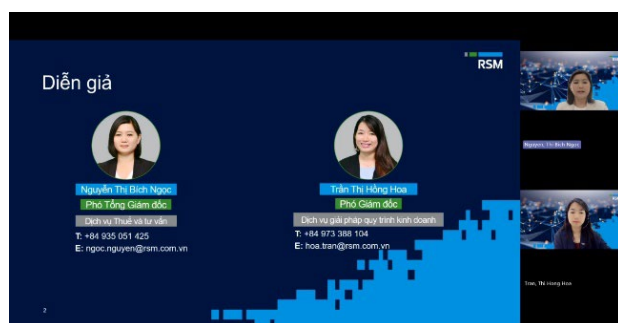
RSM

Diễn giả

Nguyễn Thị Bích Ngọc
Phó Tổng Giám đốc
Dịch vụ Thuế và tư vấn
T: +84 935 051 425
E: ngoc.nguyen@rsm.com.vn

Trần Thị Hồng Hoa
Phó Giám đốc
Dịch vụ giải pháp quy trình kinh doanh
T: +84 973 388 104
E: hoa.tran@rsm.com.vn

2

Nguyen, Thi Bich Ngoc

Tran, Thi Hong Hoa